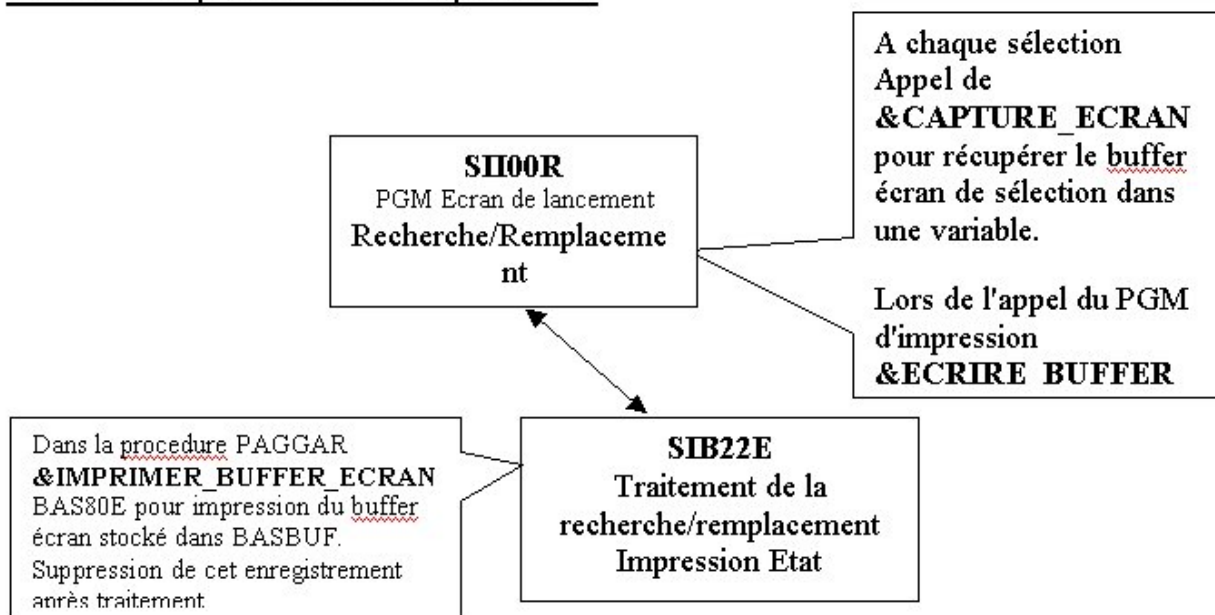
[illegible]

A chaque sélection Appel de **&CAPTURE_ECRAN** pour récupérer le buffer écran de sélection dans une variable.

Lors de l'appel du PGM d'impression **&ECRIRE_BUFFER**

**SII00R**
PGM Ecran de lancement
Recherche/Remplacement

Dans la procedure PAGGAR **&IMPRIMER_BUFFER_ECRAN** BAS80E pour impression du buffer écran stocké dans BASBUF. Suppression de cet enregistrement après traitement.

**SIB22E**
Traitement de la recherche/remplacement
Impression Etat